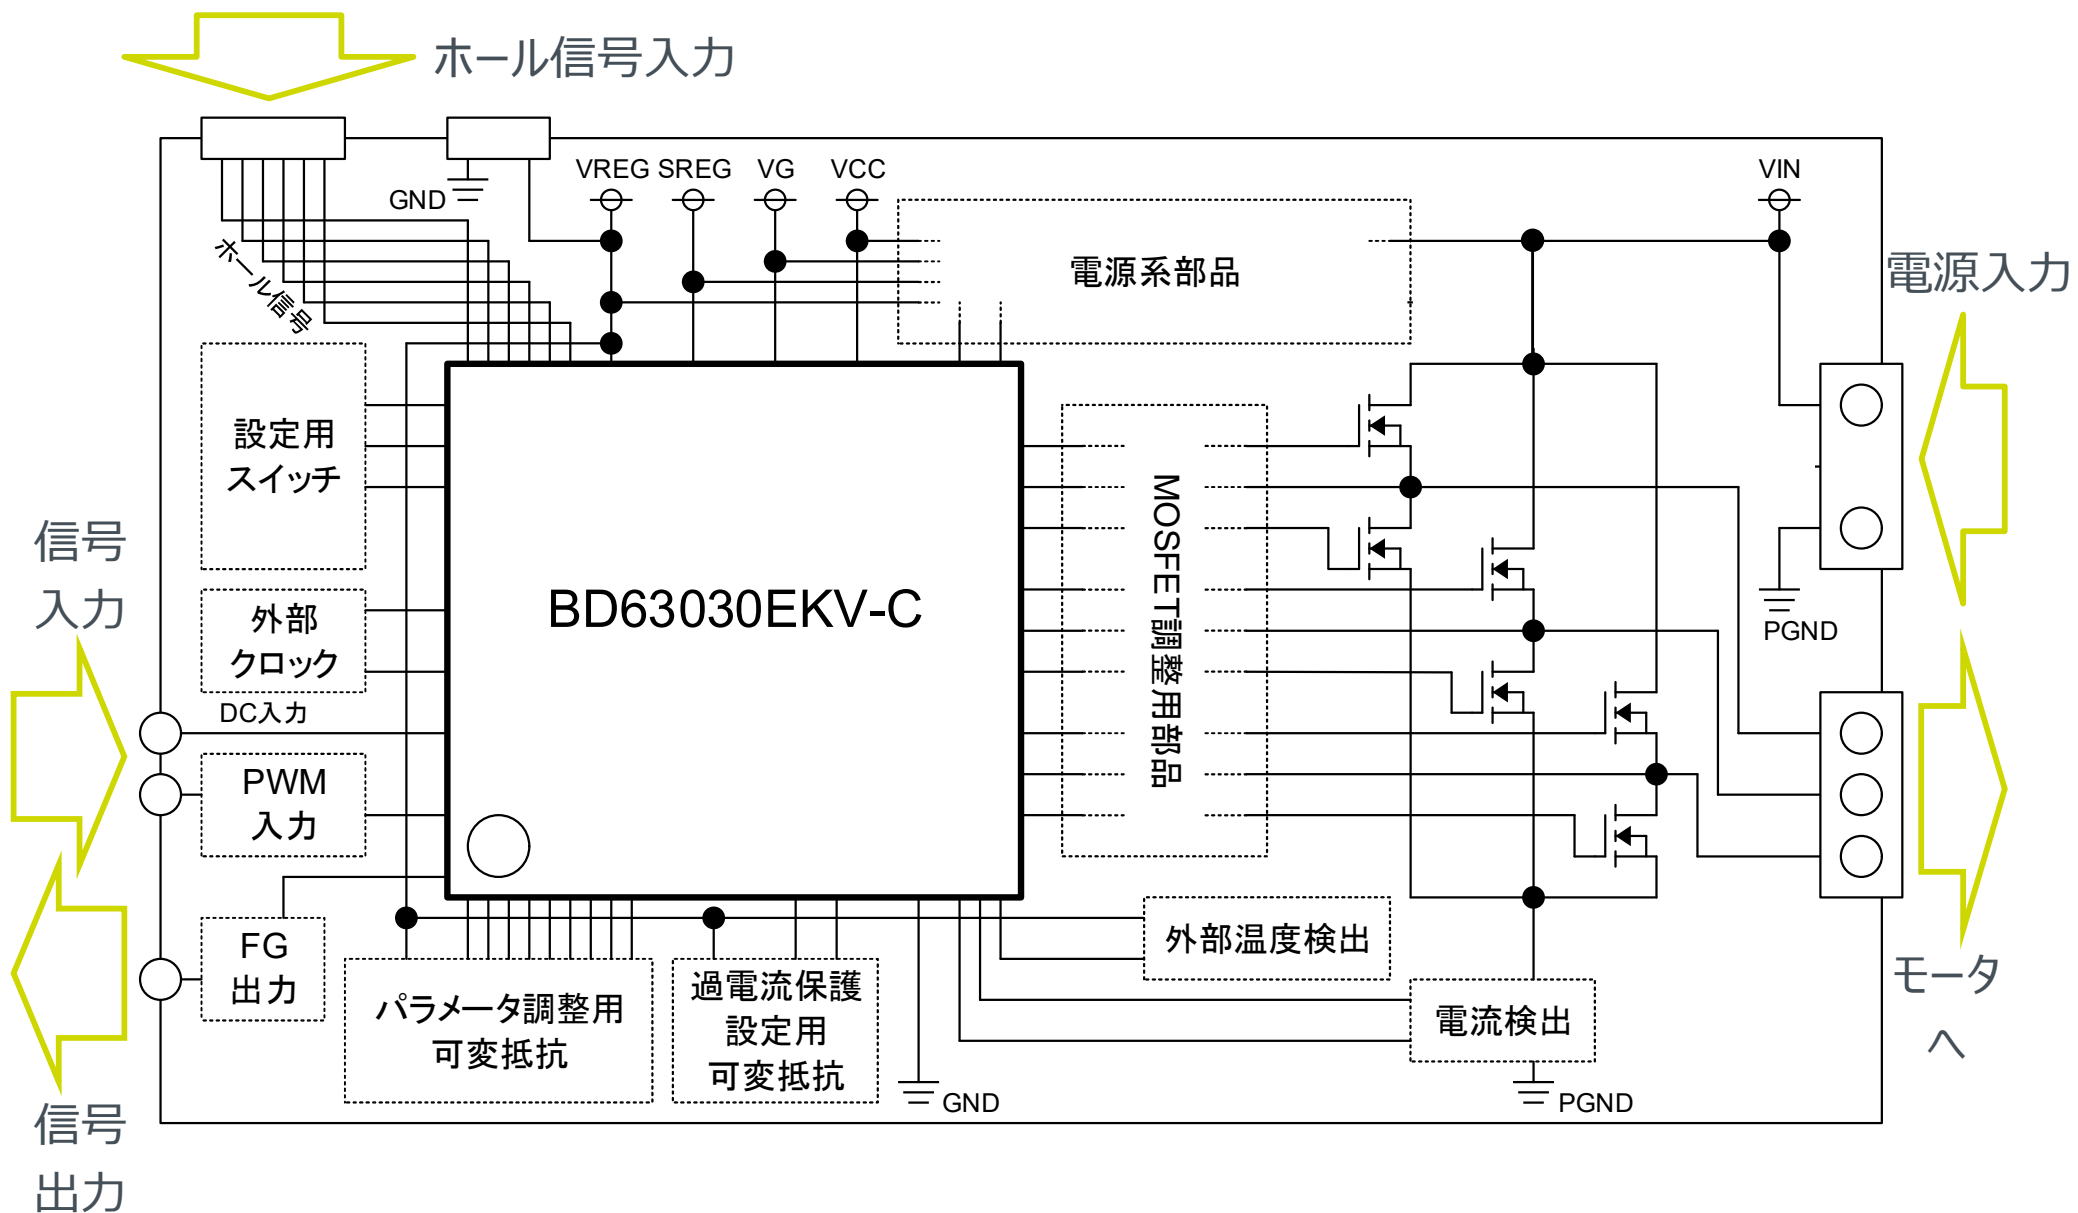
ホール信号入力

GND

VREG SREG VG VCC

VIN

電源系部品

電源入力

ホール信号

設定用スイッチ

BD63030EKV-C

MOSFET調整用部品

PGND

信号入力

外部クロック

DC入力

PWM入力

FG出力

信号出力

パラメータ調整用可変抵抗

過電流保護設定用可変抵抗

外部温度検出

電流検出

GND

PGND

モータへ